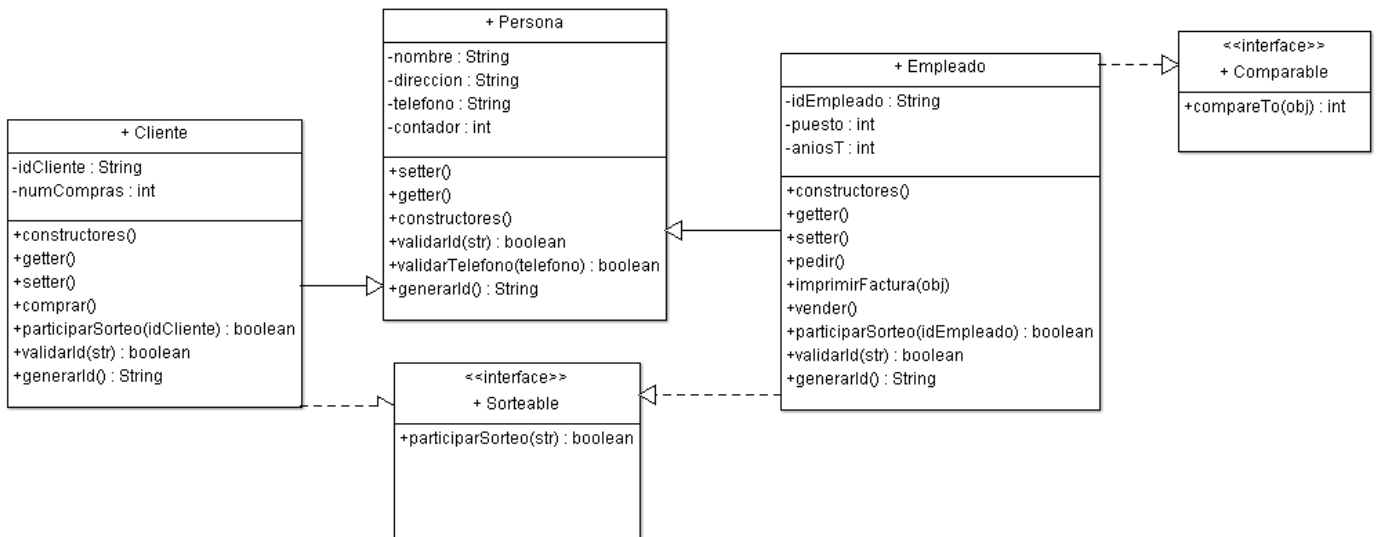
+ Cliente
-idCliente : String
-numCompras : int
+constructores()
+getter()
+setter()
+comprar()
+participarSorteo(idCliente) : boolean
+validarId(str) : boolean
+generarId() : String

+ Persona
-nombre : String
-direccion : String
-telefono : String
-contador : int
+setter()
+getter()
+constructores()
+validarId(str) : boolean
+validarTelefono(telefono) : boolean
+generarId() : String

+ Empleado
-idEmpleado : String
-puesto : int
-aniosT : int
+constructores()
+getter()
+setter()
+pedir()
+imprimirFactura(obj)
+vender()
+participarSorteo(idEmpleado) : boolean
+validarId(str) : boolean
+generarId() : String

<<interface>>
+ Comparable
+compareTo(obj) : int

<<interface>>
+ Sorteable
+participarSorteo(str) : boolean